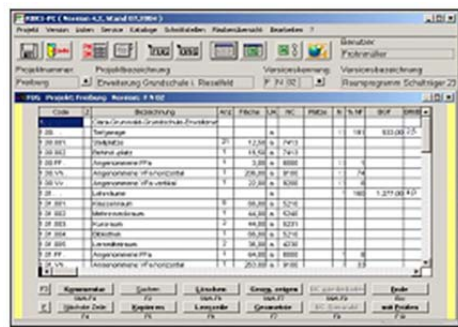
KBK3-PC ( Normen 4.2, Stand 03.2004 )

Projekt Version Listen Service Kataloge Schnittstellen Flächenübersicht Bearbeiten ?

Benutzer
Flohmüller

Projektnummer Projektbezeichnung Versionskennung Versionsbezeichnung
Freiberg Erweiterung Grundschule i. Riesafeld F 14.02 Raumprogramm Schaftniger 23

FBG Projekt: Freiberg Version: F 14.02

| Code | Bezeichnung | Anz | Fläche | UA | NC | NMDe | % | % NF | BGF | BRI |
|---|---|---|---|---|---|---|---|---|---|---|
| A | Clara-Grundschule-Grundschule-Erweiterung | | | | | | | | | |
| 7.00 | Tierganage | | | a | | | | | | |
| 7.00.001 | WC/Duschen | 21 | 12,50 | a | 7413 | | | 181 | 633,00 | |
| 7.00.003 | Fahrrad-platz | 1 | 15,50 | a | 7413 | | | | | |
| 7.00.FF | Angenommene FFs | 1 | 3,00 | a | 6000 | | | 8 | | |
| 7.00.VA | Angenommene Verkehrsfläche | 1 | 236,00 | a | 9100 | | | 74 | | |
| 7.00.VV | Angenommene VFs-verlust | 1 | 20,00 | a | 9200 | | | 6 | | |
| 7.01 | Lehrräume | | | | | | | 160 | 1.277,00 | |
| 7.01.001 | Klassenraum | 8 | 66,00 | a | 5210 | | | | | |
| 7.01.002 | Mehrzweckraum | 1 | 64,00 | a | 5240 | | | | | |
| 7.01.003 | Kursraum | 2 | 44,00 | a | 5231 | | | | | |
| 7.01.004 | Ellraum | 1 | 36,00 | a | 5230 | | | | | |
| 7.01.005 | Lernraum | 2 | 36,00 | a | 4730 | | | | | |
| 7.01.FF | Angenommene FFs | 1 | 64,00 | a | 6000 | | | 8 | | |
| 7.01.VA | Angenommene Verkehrsfläche | 1 | 253,00 | a | 9100 | | | 33 | | |

F2 Kommentar | Suchen | Löschen | Erzeug. anlegen | | Ende
Neuer Datz | Kopieren | Lesezeile | Gesamtsicht | | mit Preisen